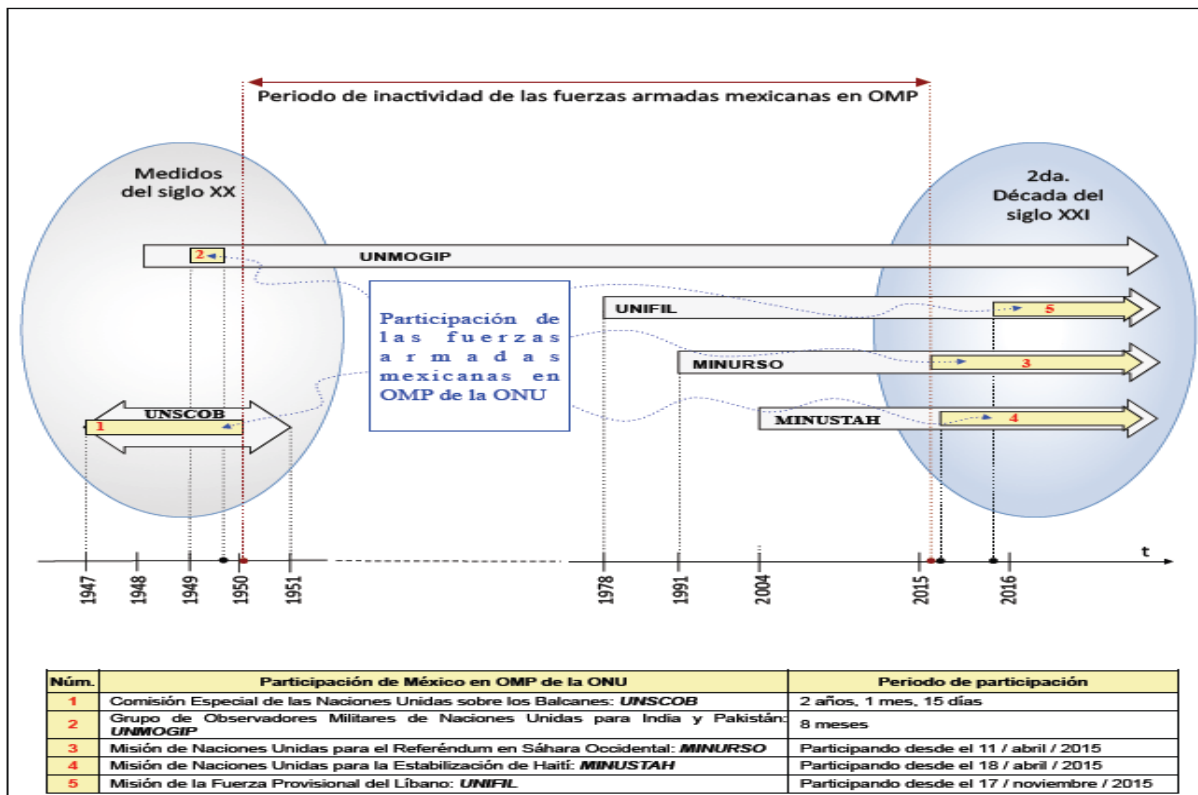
Periodo de inactividad de las fuerzas armadas mexicanas en OMP

Medidos del siglo XX

2da. Década del siglo XXI

2

UNMOGIP

Participación de las fuerzas armadas mexicanas en OMP de la ONU

UNIFIL

5

MINURSO

3

UNSCOB

1

MINUSTAH

4

t

1947

1948

1949

1950

1951

1978

1991

2004

2015

2016

| Núm. | Participación de México en OMP de la ONU | Periodo de participación |
|---|---|---|
| 1 | Comisión Especial de las Naciones Unidas sobre los Balcanes: ***UNSCOB*** | 2 años, 1 mes, 15 días |
| 2 | Grupo de Observadores Militares de Naciones Unidas para India y Pakistán: ***UNMOGIP*** | 8 meses |
| 3 | Misión de Naciones Unidas para el Referéndum en Sáhara Occidental: ***MINURSO*** | Participando desde el 11 / abril / 2015 |
| 4 | Misión de Naciones Unidas para la Estabilización de Haití: ***MINUSTAH*** | Participando desde el 18 / abril / 2015 |
| 5 | Misión de la Fuerza Provisional del Líbano: ***UNIFIL*** | Participando desde el 17 / noviembre / 2015 |